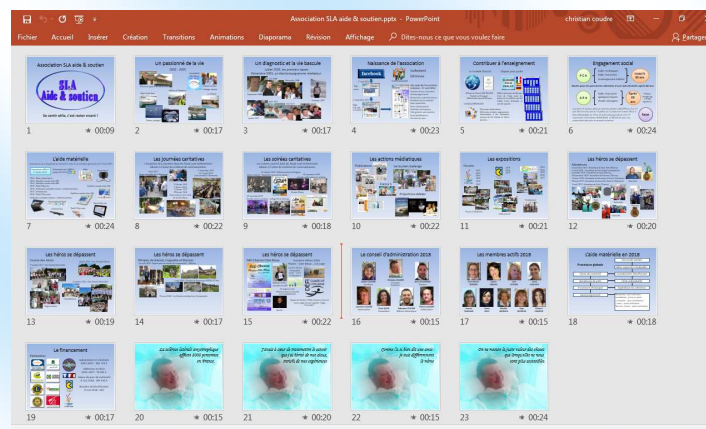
Association SLA aide & soutien.pptx - PowerPoint

christian coudre

Fichier Accueil Insérer Création Transitions Animations Diaporama Révision Affichage Dites-nous ce que vous voulez faire

Partager

Association SLA aide & soutien

SLA Aide & soutien

1 00:09

Un passionné de la vie

2 00:17

Un diagnostic et la vie bascule

3 00:17

Naissance de l'association

4 00:23

Contribuer à l'enseignement

5 00:21

Engagement social

6 00:24

L'aide matérielle

7 00:24

Les journées caritatives

8 00:22

Les soirées caritatives

9 00:18

Les actions médiatiques

10 00:22

Les expositions

11 00:21

Les héros se dépassent

12 00:20

Les héros se dépassent

13 00:19

Les héros se dépassent

14 00:17

Les héros se dépassent

15 00:22

Le conseil d'administration 2018

16 00:15

Les membres actifs 2018

17 00:15

L'aide matérielle en 2018

18 00:18

Le financement

19 00:17

20 00:15

21 00:20

22 00:15

23 00:24